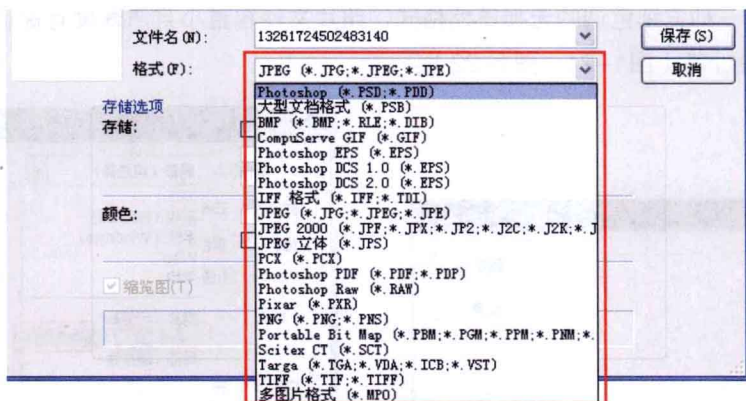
文件名(N): 13261724502483140
格式(F): JPEG (*.JPG;*.JPEG;*.JPE)
保存(S)
取消
存储选项
存储:
颜色:
缩览图(T)
Photoshop (*.PSD;*.PDD)
大型文档格式 (*.PSB)
BMP (*.BMP;*.RLE;*.DIB)
CompuServe GIF (*.GIF)
Photoshop EPS (*.EPS)
Photoshop DCS 1.0 (*.EPS)
Photoshop DCS 2.0 (*.EPS)
IFF 格式 (*.IFF;*.TDI)
JPEG (*.JPG;*.JPEG;*.JPE)
JPEG 2000 (*.JPF;*.JPX;*.JP2;*.J2C;*.J2K;*.J
JPEG 立体 (*.JPS)
PCX (*.PCX)
Photoshop PDF (*.PDF;*.PDP)
Photoshop Raw (*.RAW)
Pixar (*.PXR)
PNG (*.PNG;*.PNS)
Portable Bit Map (*.PBM;*.PGM;*.PPM;*.PNM;*.
Scitex CT (*.SCT)
Targa (*.TGA;*.VDA;*.ICB;*.VST)
TIFF (*.TIF;*.TIFF)
多图片格式 (*.MPO)